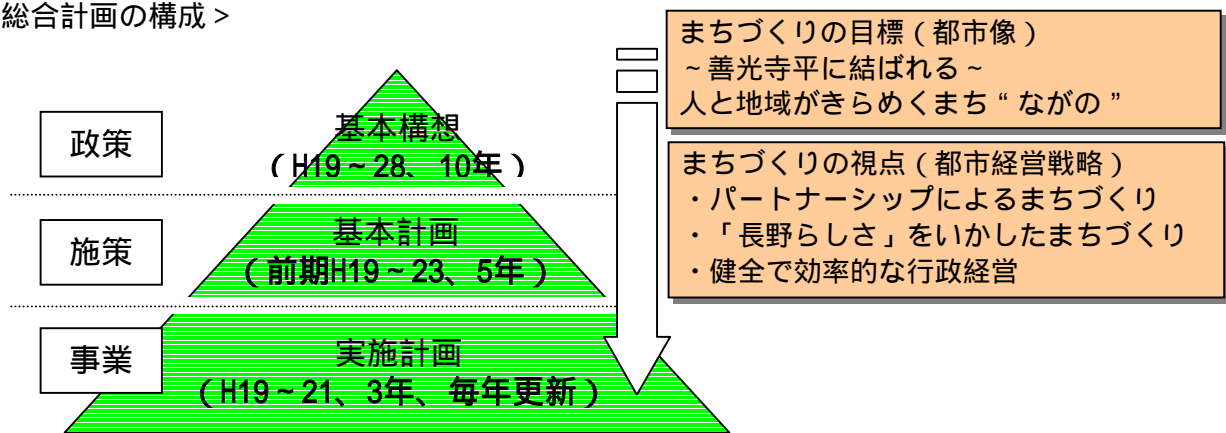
総合計画の構成 >

政策

基本構想
（H19～28、10年）

施策

基本計画
（前期H19～23、5年）

事業

実施計画
（H19～21、3年、毎年更新）

まちづくりの目標（都市像）
～善光寺平に結ばれる～
人と地域がきらめくまち“ながの”

まちづくりの視点（都市経営戦略）
・パートナーシップによるまちづくり
・「長野らしさ」をいかしたまちづくり
・健全で効率的な行政経営